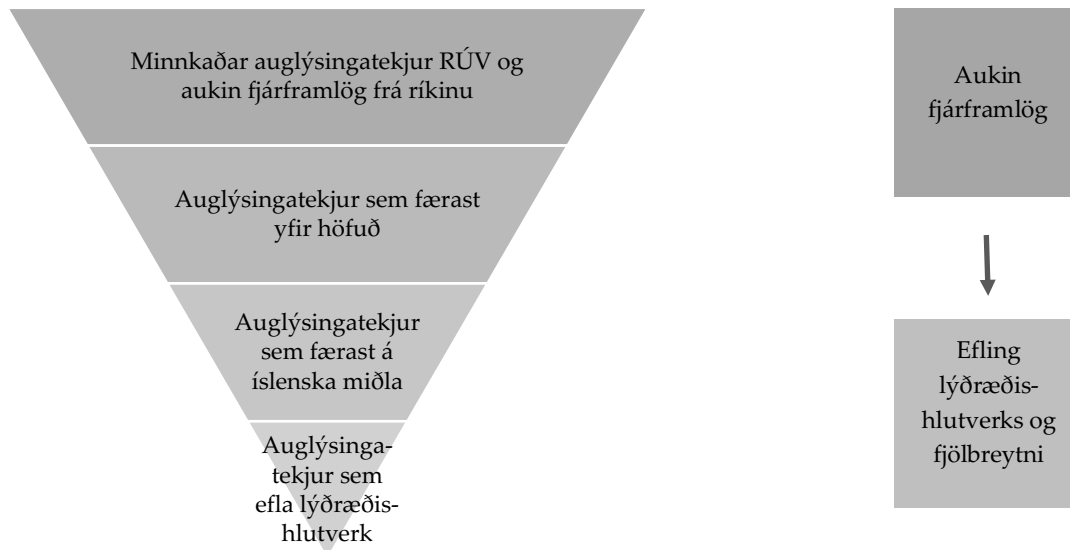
Minnkaðar auglýsingatekjur RÚV og aukin fjárframlög frá ríkinu

Auglýsingatekjur sem færast yfir höfuð

Auglýsingatekjur sem færast á íslenska miðla

Auglýsingatekjur sem efla lýðræðishlutverk

Aukin fjárframlög

Efling lýðræðishlutverks og fjölbreytni